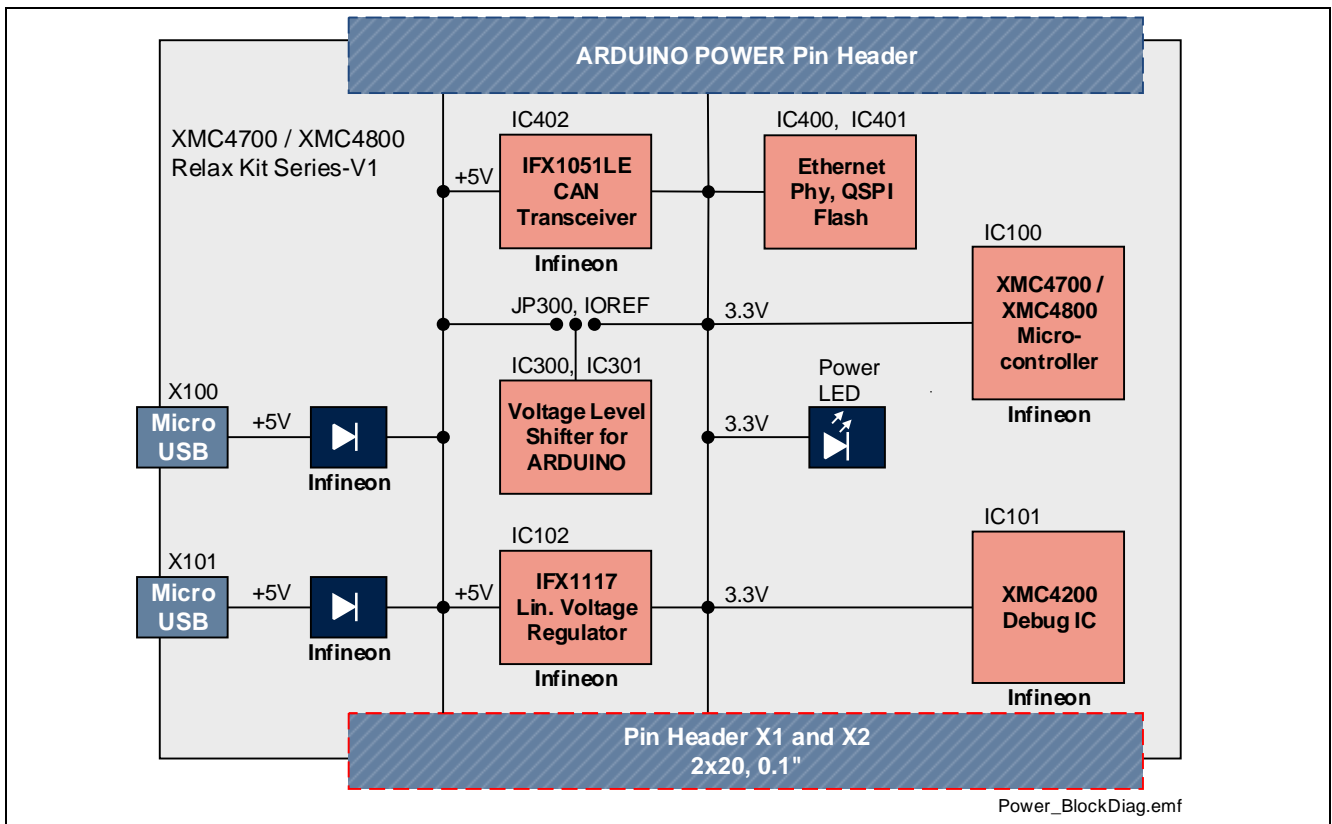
ARDUINO POWER Pin Header

XMC4700 / XMC4800
Relax Kit Series-V1

IC402

+5V

IFX1051LE
CAN
Transceiver

Infineon

IC400, IC401

Ethernet
Phy, QSPI
Flash

IC100

XMC4700 /
XMC4800
Micro-
controller

Infineon

JP300, IOREF

3.3V

IC300, IC301

Voltage Level
Shifter for
ARDUINO

Power
LED

3.3V

X100

Micro
USB

+5V

Infineon

IC102

IC101

X101

Micro
USB

+5V

Infineon

+5V

IFX1117
Lin. Voltage
Regulator

Infineon

3.3V

XMC4200
Debug IC

Infineon

Pin Header X1 and X2
2x20, 0.1"

Power_BlockDiag.emf